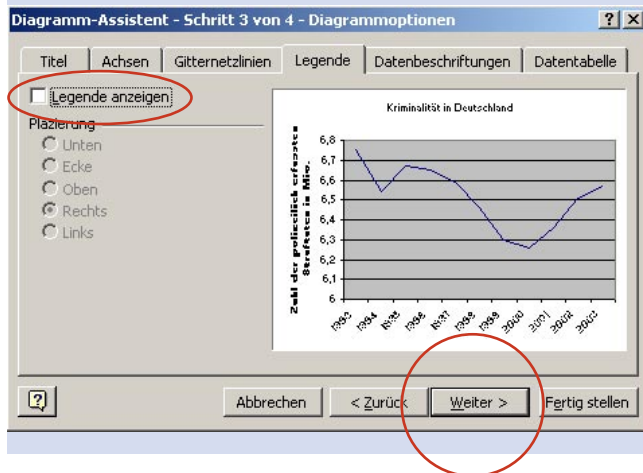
Diagramm-Assistent - Schritt 3 von 4 - Diagrammoptionen

?  X

Titel | Achsen | Gitternetzlinien | Legende | Datenbeschriftungen | Datentabelle

Legende anzeigen

Plazierung

Unten

Ecke

Oben

Rechts

Links

Kriminalität in Deutschland

Zahl der polizeilich erfassten Straftaten in Mio.

6,8
6,7
6,6
6,5
6,4
6,3
6,2
6,1
6

1993 1994 1995 1996 1997 1998 1999 2000 2001 2002 2003

?

Abbrechen | < Zurück | Weiter > | Fertig stellen